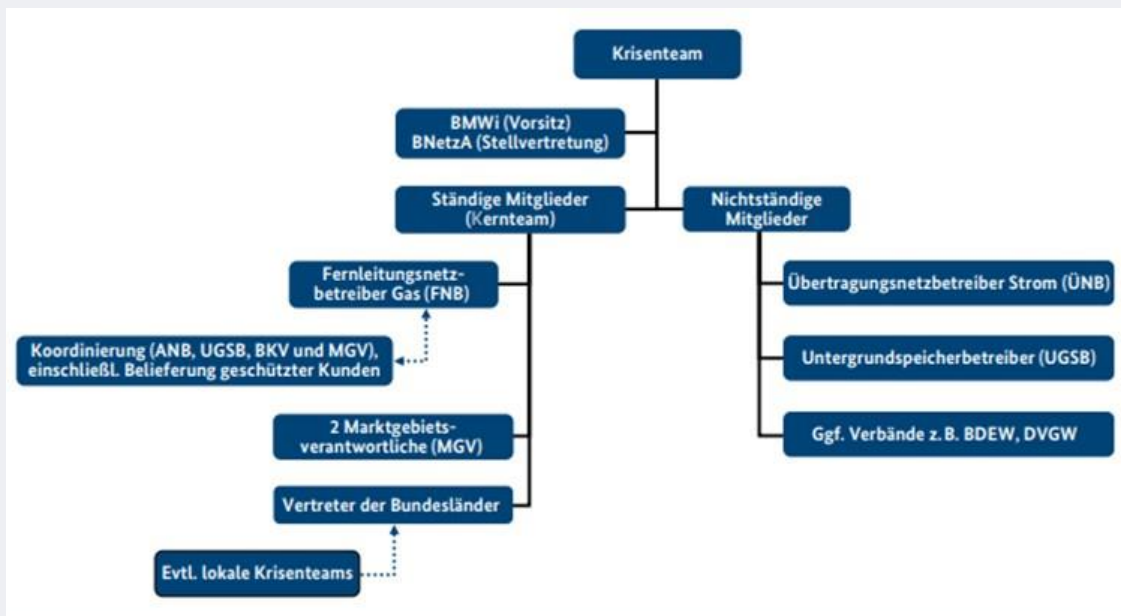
Krisenteam

BMWi (Vorsitz)
BNetzA (Stellvertretung)

Ständige Mitglieder (Kernteam)

Nichtständige Mitglieder

Fernleitungsnetzbetreiber Gas (FNB)

Koordinierung (ANB, UGSB, BKV und MGV), einschließl. Belieferung geschützter Kunden

2 Marktgebietsverantwortliche (MGV)

Vertreter der Bundesländer

Evtl. lokale Krisenteams

Übertragungsnetzbetreiber Strom (ÜNB)

Untergrundspeicherbetreiber (UGSB)

Ggf. Verbände z. B. BDEW, DVGW